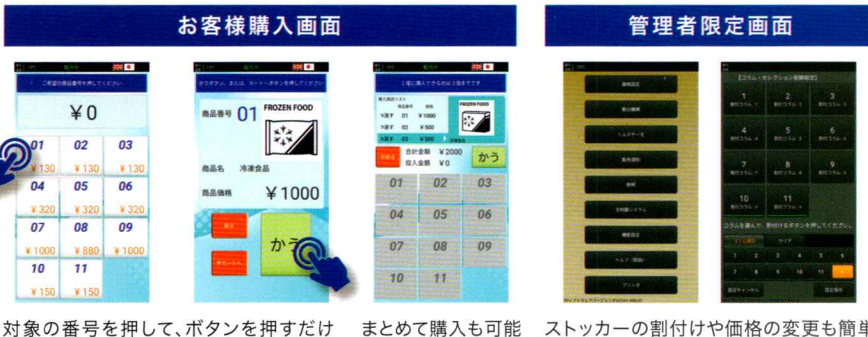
お客様購入画面

管理者限定画面

ご希望の商品番号を押してください

¥0

| 01 | 02 | 03 |
|---|---|---|
| ¥130 | ¥130 | ¥130 |
| 04 | 05 | 06 |
| ¥320 | ¥320 | ¥320 |
| 07 | 08 | 09 |
| ¥1000 | ¥980 | ¥1000 |
| 10 | 11 | |
| ¥150 | ¥150 | |

商品番号 01

FROZEN FOOD

商品名 冷凍食品

商品価格 ¥1000

かう

合計金額 ¥2000
投入金額 ¥0

かう

FROZEN FOOD

| 01 | 02 | 03 |
|---|---|---|
| 04 | 05 | 06 |
| 07 | 08 | 09 |
| 10 | 11 | |

| 1 | 2 | 3 |
|---|---|---|
| 4 | 5 | 6 |
| 7 | 8 | 9 |
| 10 | 11 | |

対象の番号を押して、ボタンを押すだけ

まとめて購入も可能

ストッカーの割付けや価格の変更も簡単